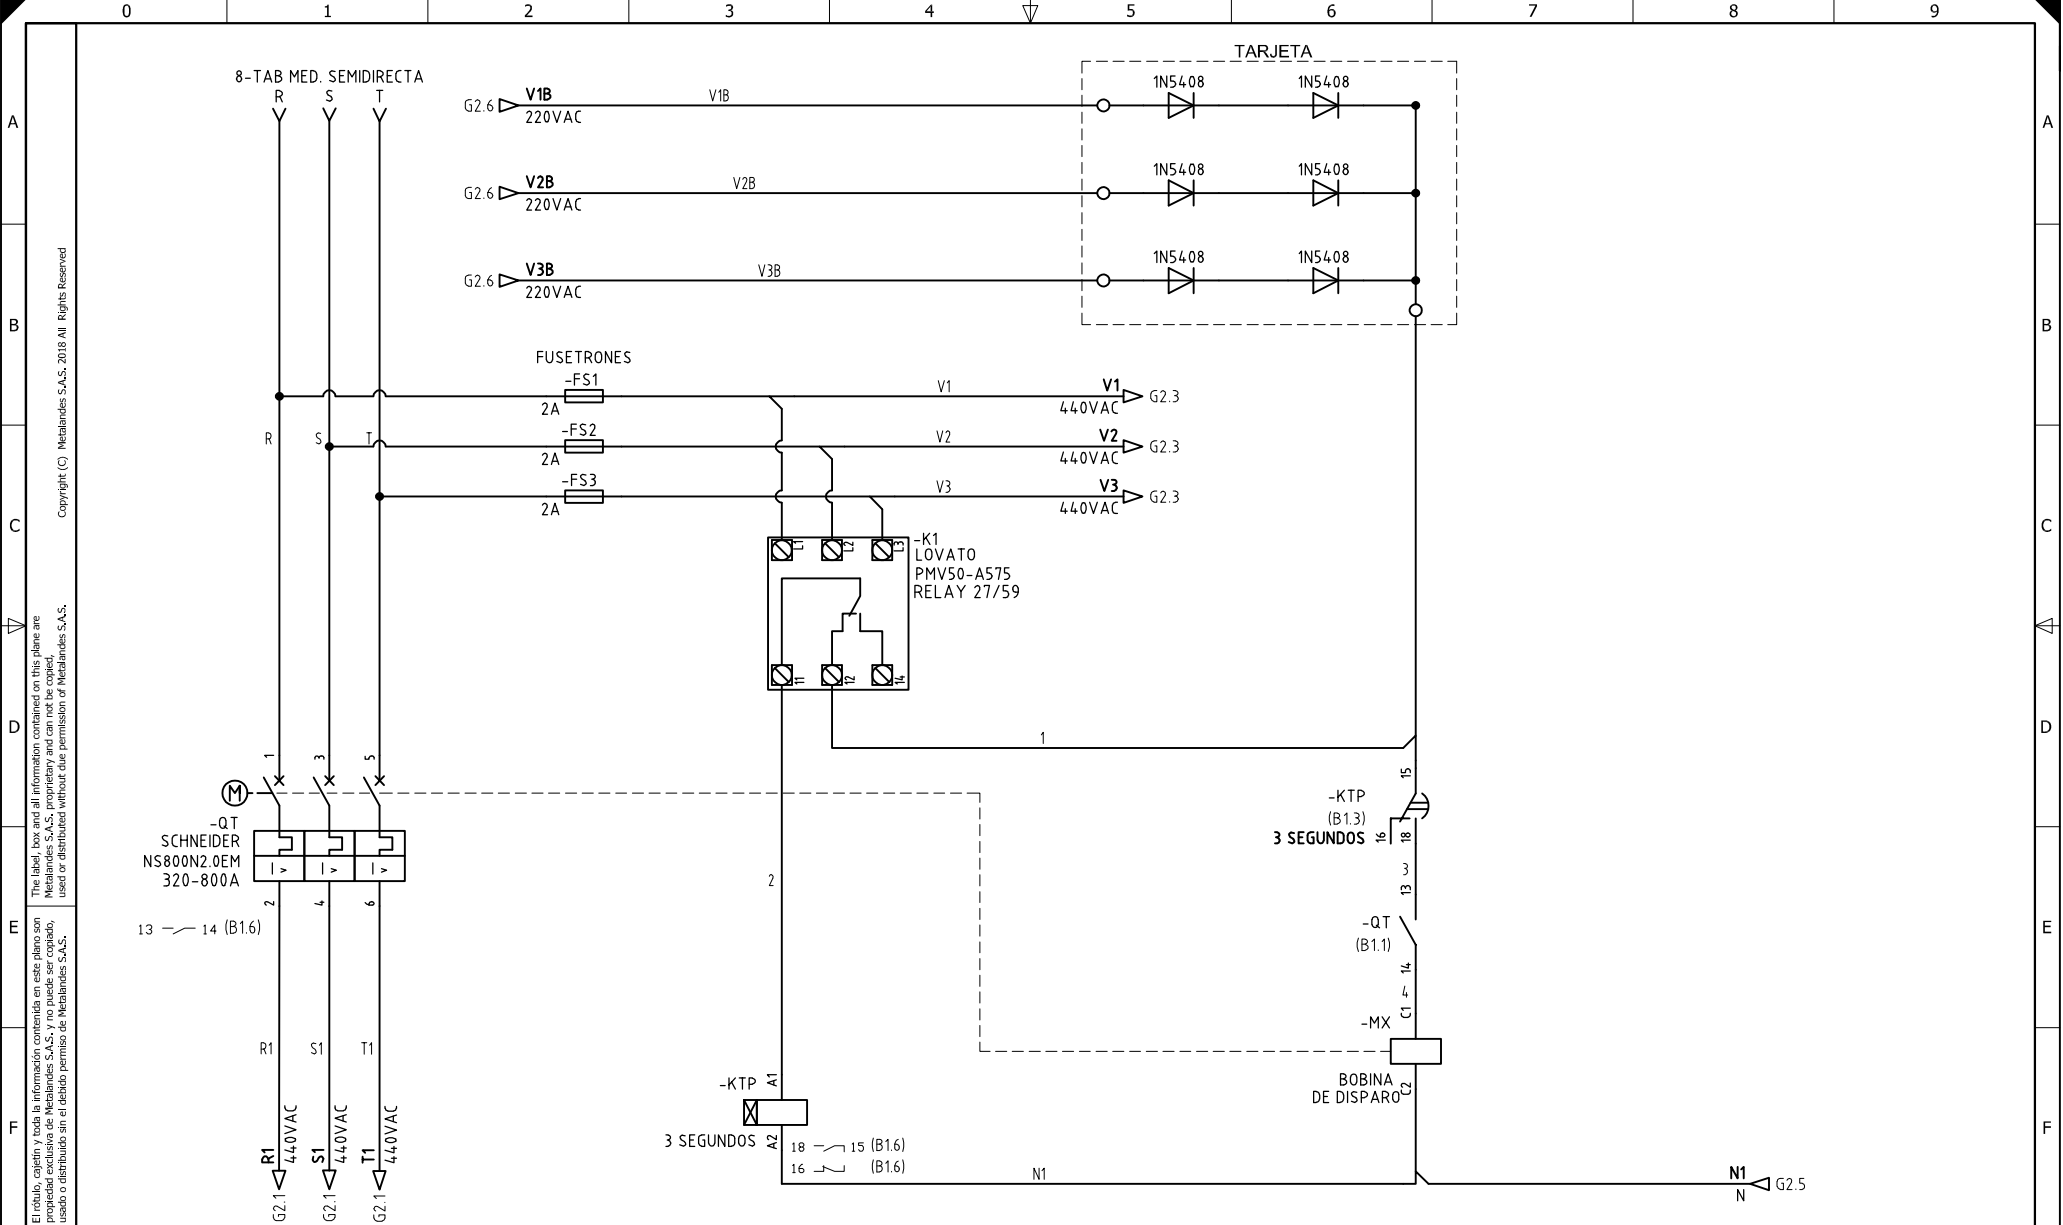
0 1 2 3 4 5 6 7 8 9

A B C D E F

Copyright (C) Metalandes S.A.S. 2018 All Rights Reserved

The label, box and all information contained on this plane are Metalandes S.A.S. proprietary and can not be copied, used or distributed without due permission of Metalandes S.A.S.

El rótulo, cajetín y toda la información contenida en este plano son propiedad exclusiva de Metalandes S.A.S. y no puede ser copiado, usado o distribuido sin el debido permiso de Metalandes S.A.S.

8-TAB MED. SEMIDIRECTA
R S T

TARJETA

G2.6 V1B 220VAC V1B 1N5408 1N5408
G2.6 V2B 220VAC V2B 1N5408 1N5408
G2.6 V3B 220VAC V3B 1N5408 1N5408

FUSETRONES
-FS1 2A V1 V1 440VAC G2.3
-FS2 2A V2 V2 440VAC G2.3
-FS3 2A V3 V3 440VAC G2.3

R S T

-K1
LOVATO
PMV50-A575
RELAY 27/59
L1 L2 L3
11 12 14

1

1 3 5
M
-QT
SCHNEIDER
NS800N2.0EM
320-800A
I > I > I >
2 4 6

13 14 (B1.6)

-KTP
(B1.3)
3 SEGUNDOS
15 16 18
3
13
-QT
(B1.1)
14
4
C1
-MX
BOBINA
DE DISPARO
C2

2

R1 S1 T1
R1 440VAC G2.1
S1 440VAC G2.1
T1 440VAC G2.1

-KTP
A1
3 SEGUNDOS
A2
18 15 (B1.6)
16 (B1.6)

N1
N1
N G2.5